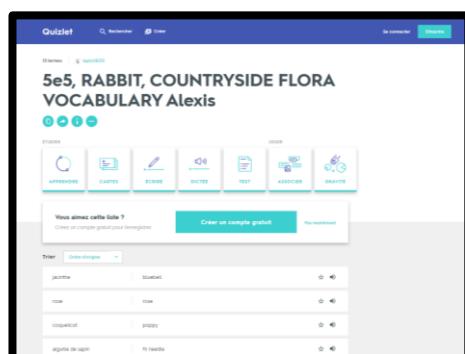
Quizlet Rechercher Créer Se connecter S'inscrire

13 termes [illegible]

5e5, RABBIT, COUNTRYSIDE FLORA VOCABULARY Alexis

ÉTUDIER
APPRENDRE
CARTES
ÉCRIRE
DICTÉE
TEST

JOUER
ASSOCIER
GRAVITÉ

Vous aimez cette liste ?
Créer un compte gratuit pour l'enregistrer.

Créer un compte gratuit

Trier Ordre d'origine

| | |
|---|---|
| jacinthe | bluebell |
| rose | rose |
| coquelicot | poppy |
| aiguille de sapin | fir needle |